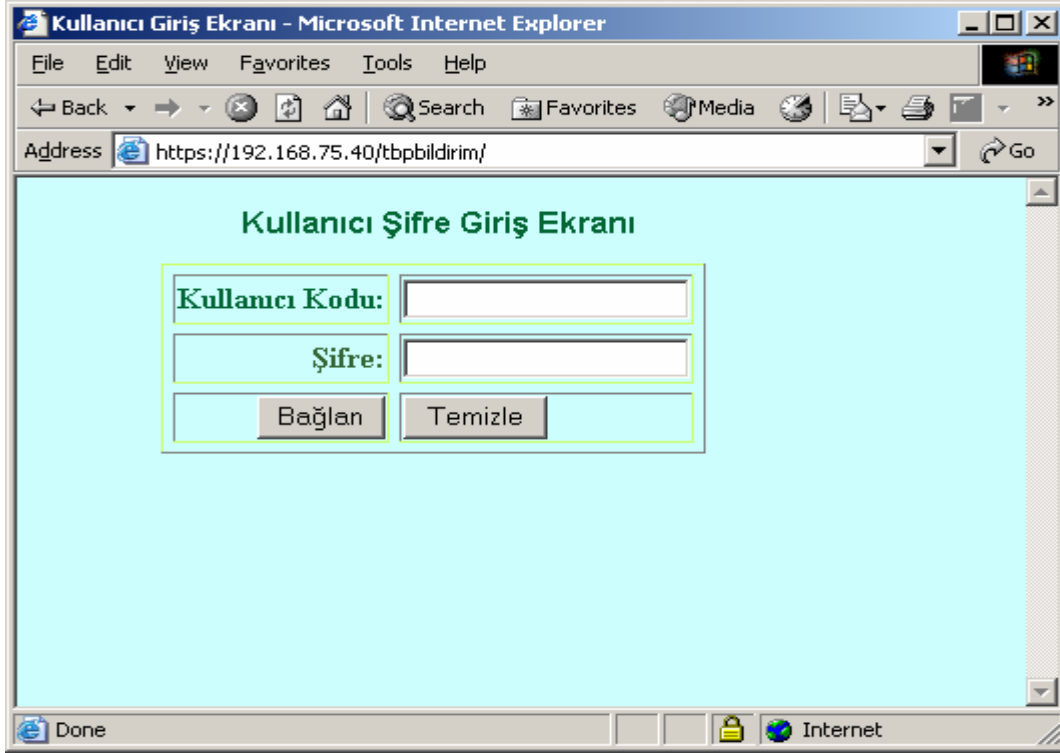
Kullanıcı Giriş Ekranı - Microsoft Internet Explorer

File Edit View Favorites Tools Help

Back Search Favorites Media

Address https://192.168.75.40/tbpbildirim/ Go

Kullanıcı Şifre Giriş Ekranı

| Kullanıcı Kodu: | |
|---|---|
| Şifre: | |
| Bağlan | Temizle |

Done Internet